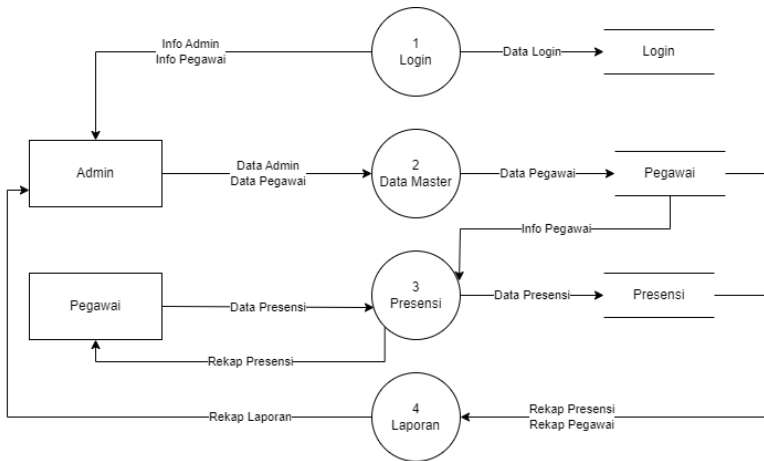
Info Admin
Info Pegawai

1
Login

Data Login

Login

Admin

Data Admin
Data Pegawai

2
Data Master

Data Pegawai

Pegawai

Info Pegawai

Pegawai

Data Presensi

3
Presensi

Data Presensi

Presensi

Rekap Presensi

Rekap Laporan

4
Laporan

Rekap Presensi
Rekap Pegawai